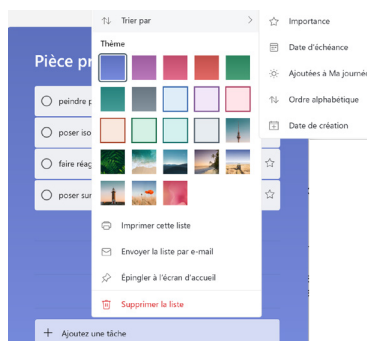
Pièce pr

peindre p

poser iso

faire réag

poser sur

Trier par

Thème

Imprimer cette liste

Envoyer la liste par e-mail

Épingler à l'écran d'accueil

Supprimer la liste

Importance

Date d'échéance

Ajoutées à Ma journée

Ordre alphabétique

Date de création

+ Ajoutez une tâche